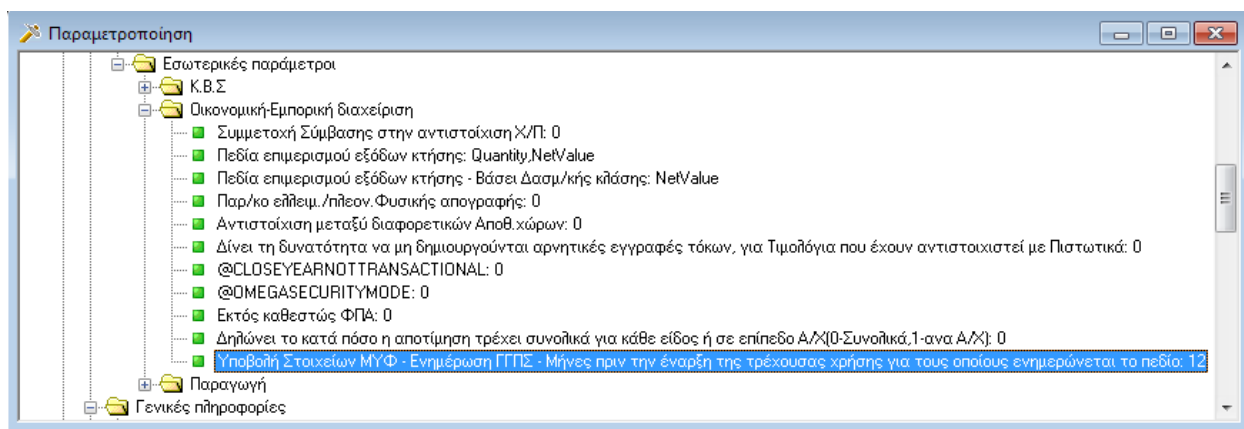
Παραμετροποίηση

Εσωτερικές παράμετροι
Κ.Β.Σ
Οικονομική-Εμπορική διαχείριση
Συμμετοχή Σύμβασης στην αντιστοίχιση Χ/Π: 0
Πεδία επιμερισμού εξόδων κτήσης: Quantity,NetValue
Πεδία επιμερισμού εξόδων κτήσης - Βάσει Δασμ/κής κλάσης: NetValue
Παρ/κο ελλειμ./πλεον.Φυσικής απογραφής: 0
Αντιστοίχιση μεταξύ διαφορετικών Αποθ.χώρων: 0
Δίνει τη δυνατότητα να μη δημιουργούνται αρνητικές εγγραφές τόκων, για Τιμολόγια που έχουν αντιστοιχιστεί με Πιστωτικά: 0
@CLOSEYEARNOTTRANSACTIONAL: 0
@OMEGASECURITYMODE: 0
Εκτός καθεστώς ΦΠΑ: 0
Δηλώνει το κατά πόσο η αποτίμηση τρέχει συνολικά για κάθε είδος ή σε επίπεδο Α/Χ(0-Συνολικά,1-ανα Α/Χ): 0
Υποβολή Στοιχείων ΜΥΦ - Ενημέρωση ΓΓΠΣ - Μήνες πριν την έναρξη της τρέχουσας χρήσης για τους οποίους ενημερώνεται το πεδίο: 12
Παραγωγή
Γενικές πληροφορίες